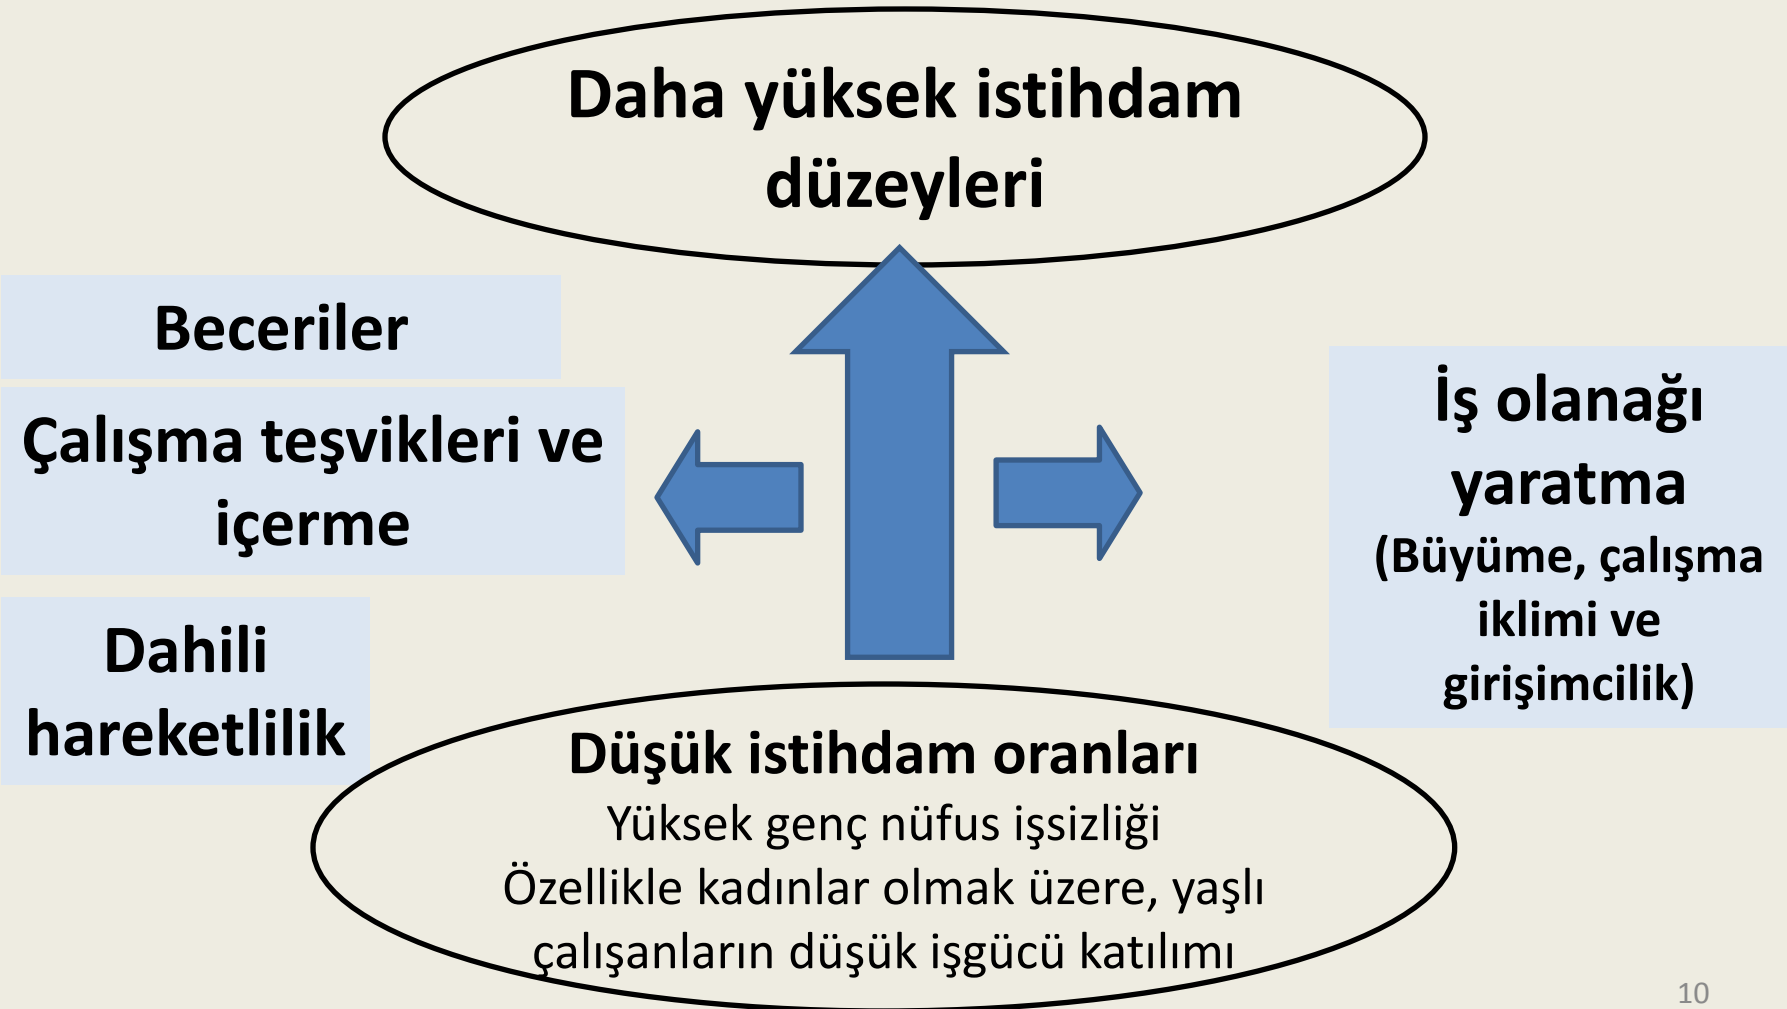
Daha yüksek istihdam düzeyleri

Beceriler

Çalışma teşvikleri ve içerme

Dahili hareketlilik

İş olanağı yaratma
(Büyüme, çalışma iklimi ve girişimcilik)

Düşük istihdam oranları
Yüksek genç nüfus işsizliği
Özellikle kadınlar olmak üzere, yaşlı çalışanların düşük işgücü katılımı

10